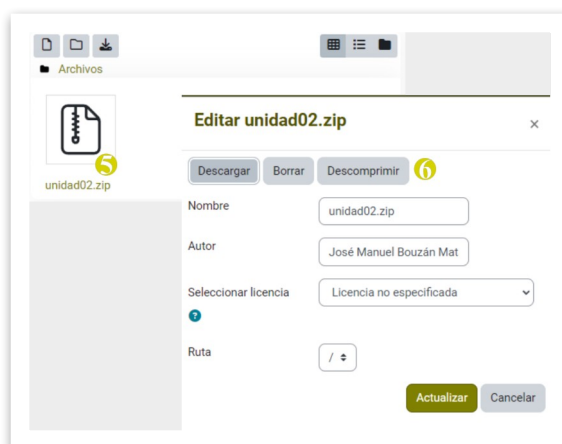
Archivos

5

unidad02.zip

Editar unidad02.zip

×

Descargar Borrar Descomprimir 6

Nombre unidad02.zip

Autor José Manuel Bouzán Mat

Seleccionar licencia Licencia no especificada

Ruta /

Actualizar Cancelar